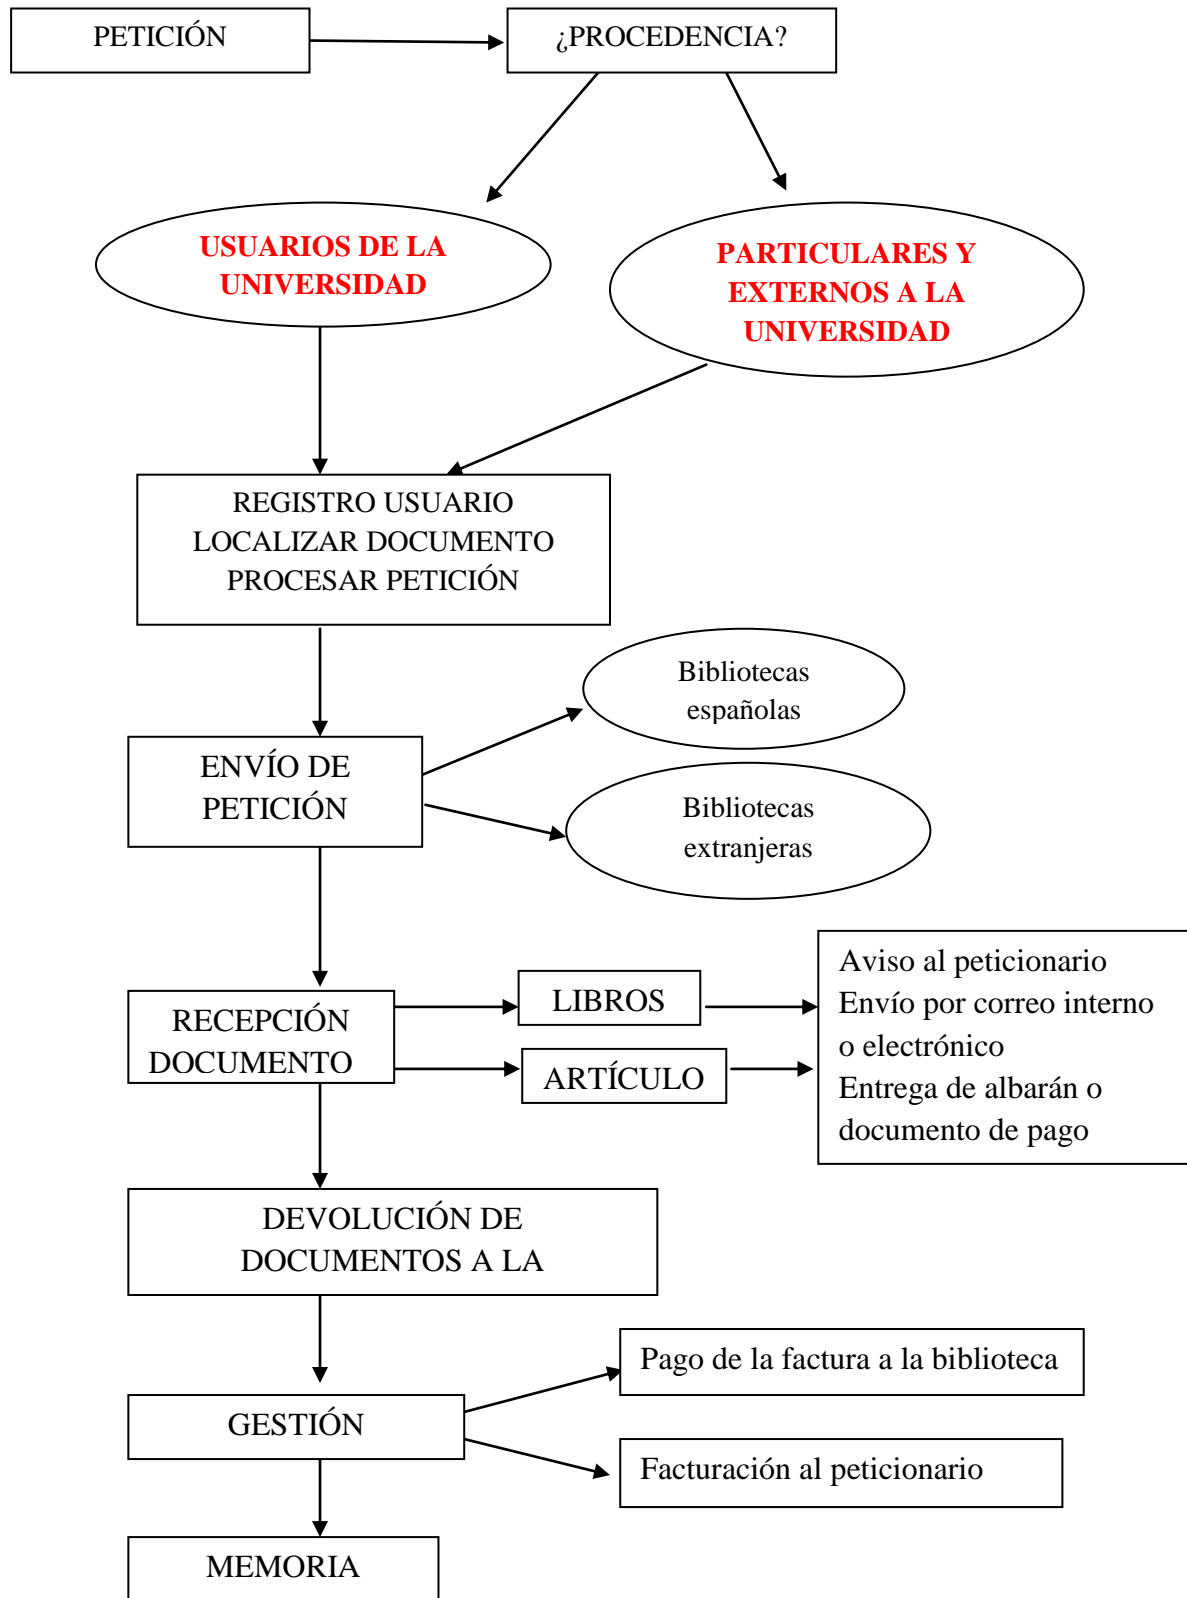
PETICIÓN

¿PROCEDENCIA?

USUARIOS DE LA UNIVERSIDAD

PARTICULARES Y EXTERNOS A LA UNIVERSIDAD

REGISTRO USUARIO
LOCALIZAR DOCUMENTO
PROCESAR PETICIÓN

Bibliotecas españolas

ENVÍO DE PETICIÓN

Bibliotecas extranjeras

Aviso al peticionario
Envío por correo interno o electrónico
Entrega de albarán o documento de pago

RECEPCIÓN DOCUMENTO

LIBROS

ARTÍCULO

DEVOLUCIÓN DE DOCUMENTOS A LA

Pago de la factura a la biblioteca

GESTIÓN

Facturación al peticionario

MEMORIA